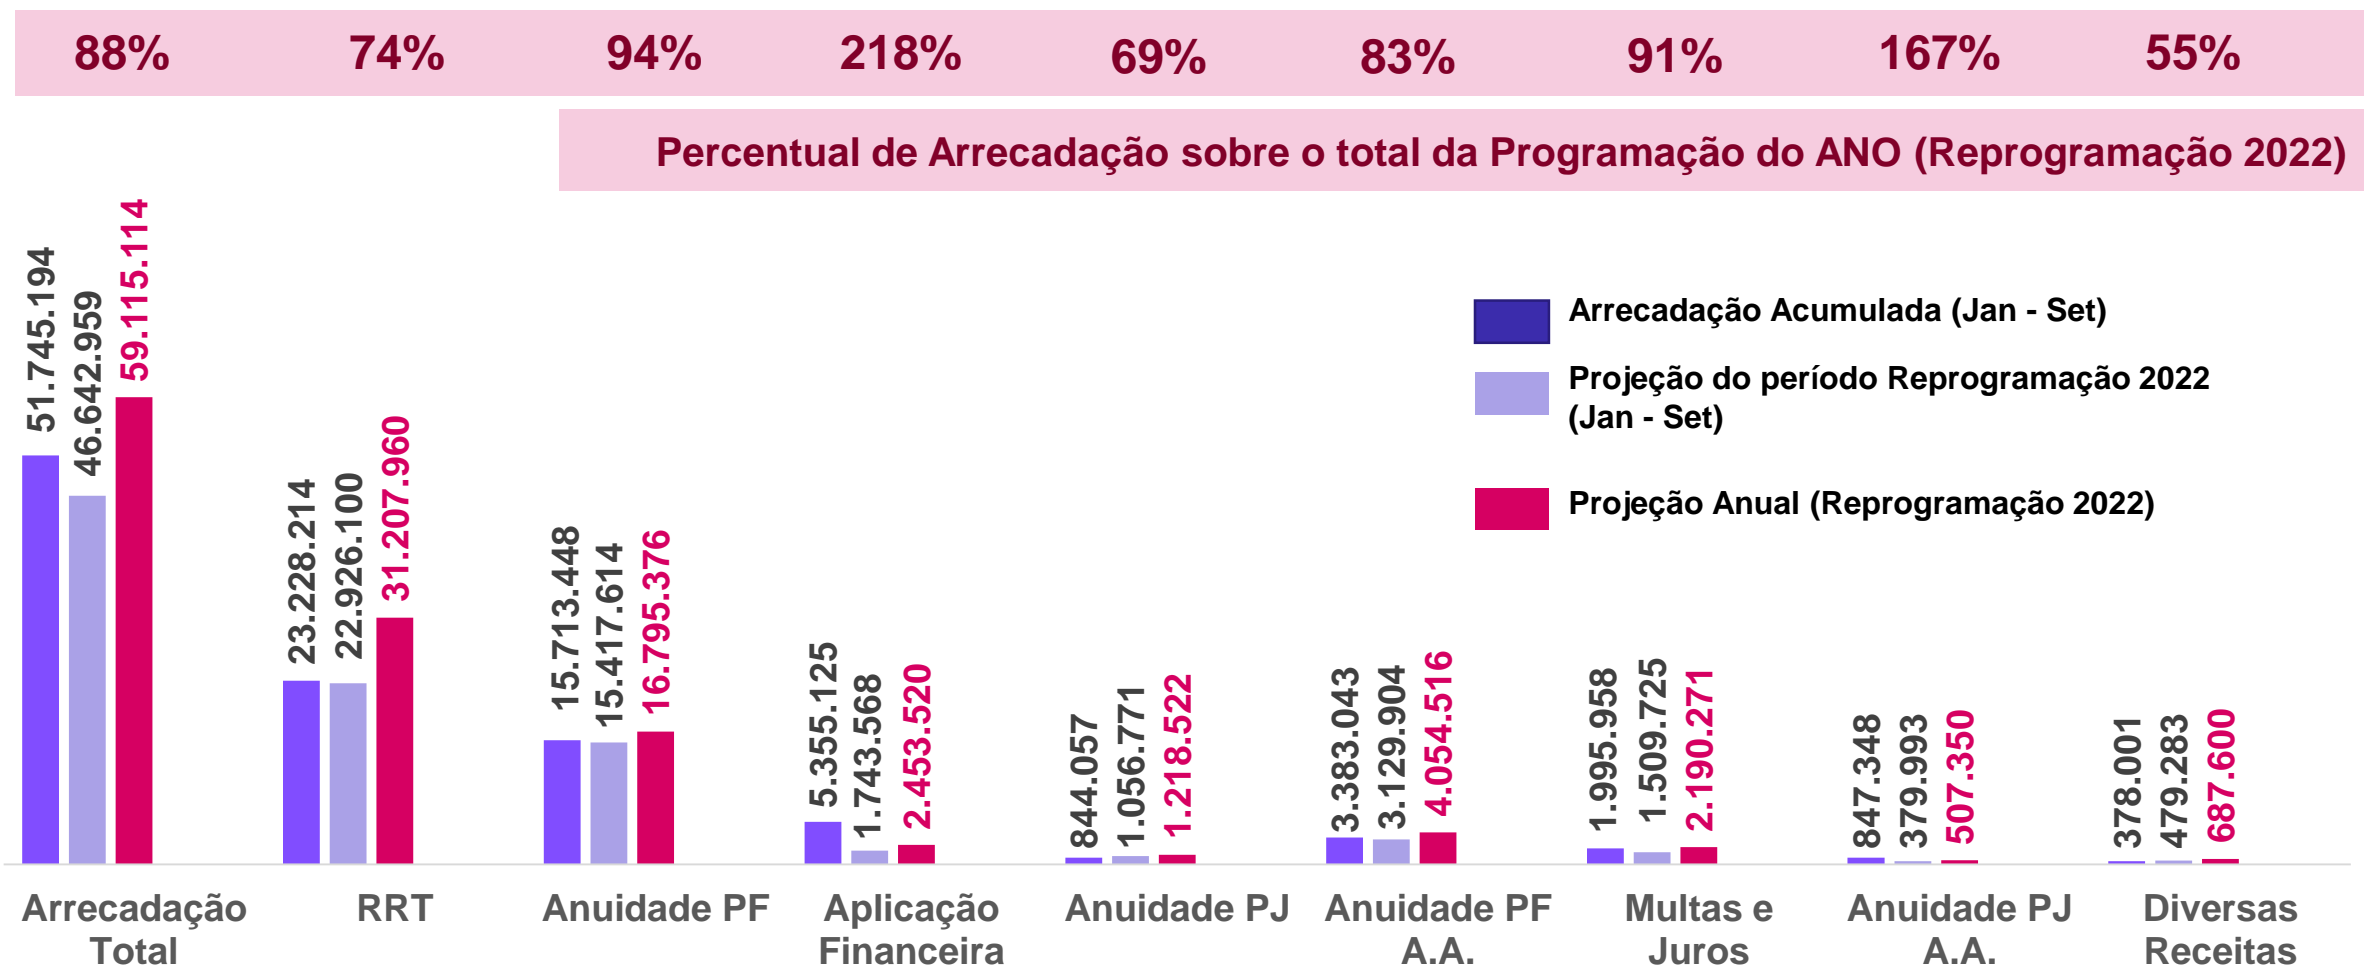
88% 74% 94% 218% 69% 83% 91% 167% 55%

Percentual de Arrecadação sobre o total da Programação do ANO (Reprogramação 2022)

Arrecadação Acumulada (Jan - Set)

Projeção do período Reprogramação 2022 (Jan - Set)

Projeção Anual (Reprogramação 2022)

51.745.194
46.642.959
59.115.114

23.228.214
22.926.100
31.207.960

15.713.448
15.417.614
16.795.376

5.355.125
1.743.568
2.453.520

844.057
1.056.771
1.218.522

3.383.043
3.129.904
4.054.516

1.995.958
1.509.725
2.190.271

847.348
379.993
507.350

378.001
479.283
687.600

Arrecadação Total

RRT

Anuidade PF

Aplicação Financeira

Anuidade PJ

Anuidade PF A.A.

Multas e Juros

Anuidade PJ A.A.

Diversas Receitas